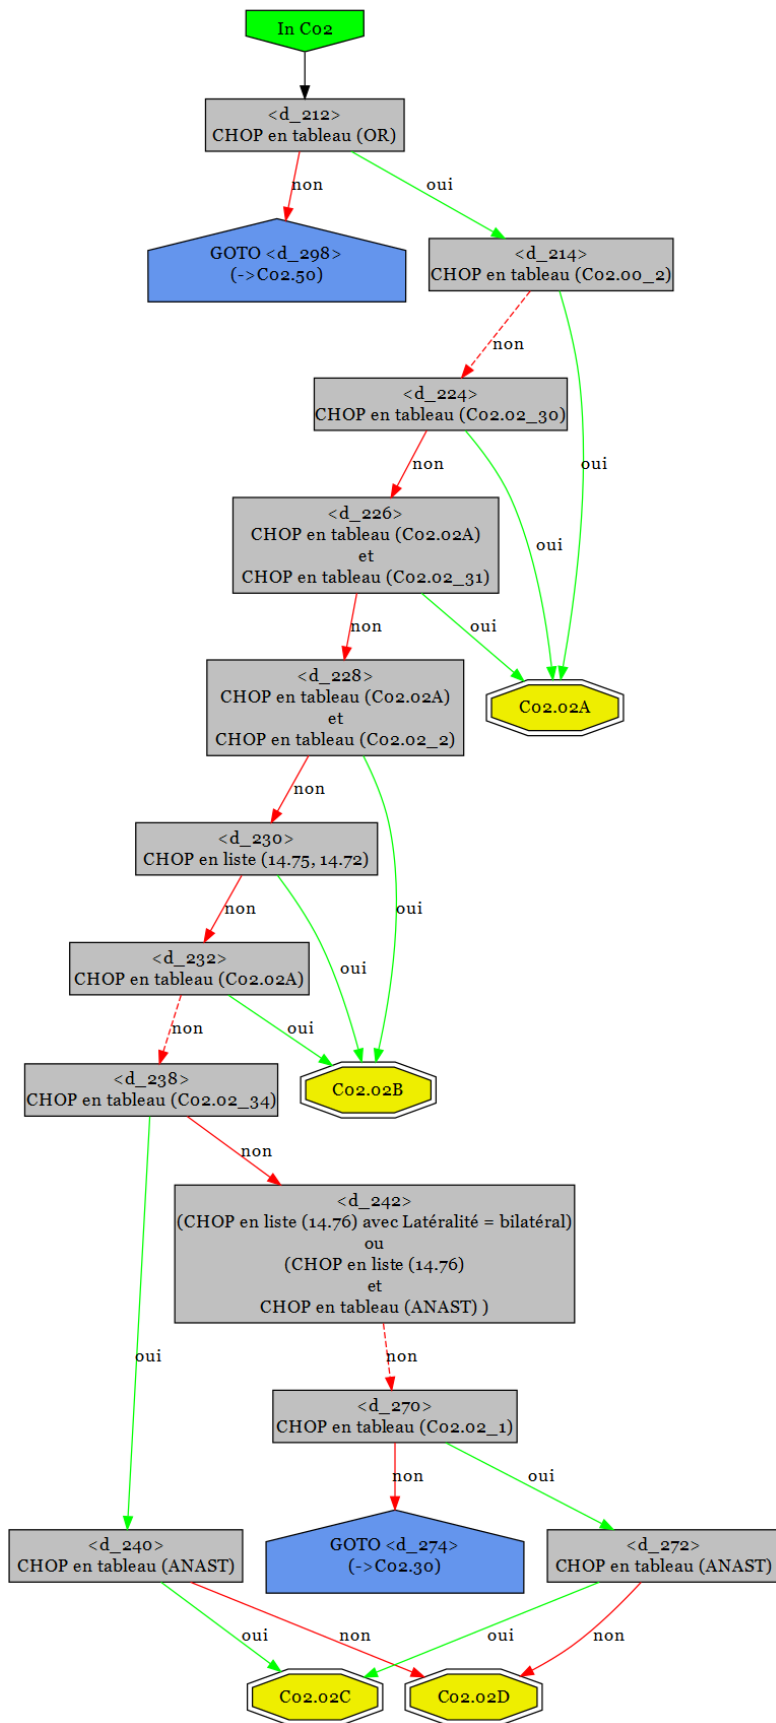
In C02

<d_212>
CHOP en tableau (OR)

non

oui

GOTO <d_298>
(->C02.50)

<d_214>
CHOP en tableau (C02.00_2)

non

oui

<d_224>
CHOP en tableau (C02.02_30)

non

oui

<d_226>
CHOP en tableau (C02.02A)
et
CHOP en tableau (C02.02_31)

non

oui

C02.02A

<d_228>
CHOP en tableau (C02.02A)
et
CHOP en tableau (C02.02_2)

non

oui

<d_230>
CHOP en liste (14.75, 14.72)

non

oui

<d_232>
CHOP en tableau (C02.02A)

non

oui

C02.02B

<d_238>
CHOP en tableau (C02.02_34)

non

<d_242>
(CHOP en liste (14.76) avec Latéralité = bilatéral)
ou
(CHOP en liste (14.76)
et
CHOP en tableau (ANAST) )

oui

non

<d_270>
CHOP en tableau (C02.02_1)

non

oui

<d_240>
CHOP en tableau (ANAST)

GOTO <d_274>
(->C02.30)

<d_272>
CHOP en tableau (ANAST)

oui

non

oui

non

C02.02C

C02.02D